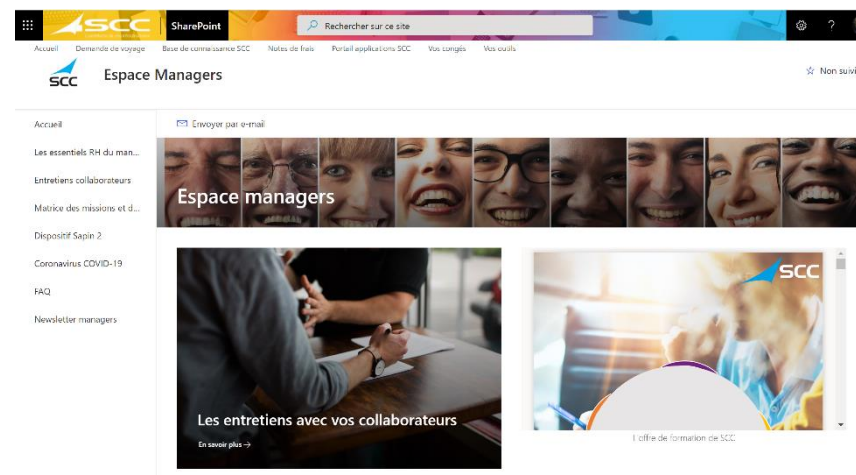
SCC SharePoint Rechercher sur ce site

Accueil Demande de voyage Base de connaissance SCC Notes de frais Portail applications SCC Vos congés Vos outils

SCC Espace Managers

☆ Non suivi

Accueil
Les essentiels RH du man...
Entretiens collaborateurs
Matrice des missions et d...
Dispositif Sapin 2
Coronavirus COVID-19
FAQ
Newsletter managers

Envoyer par e-mail

Espace managers

Les entretiens avec vos collaborateurs
En savoir plus →

SCC

L'offre de formation de SCC